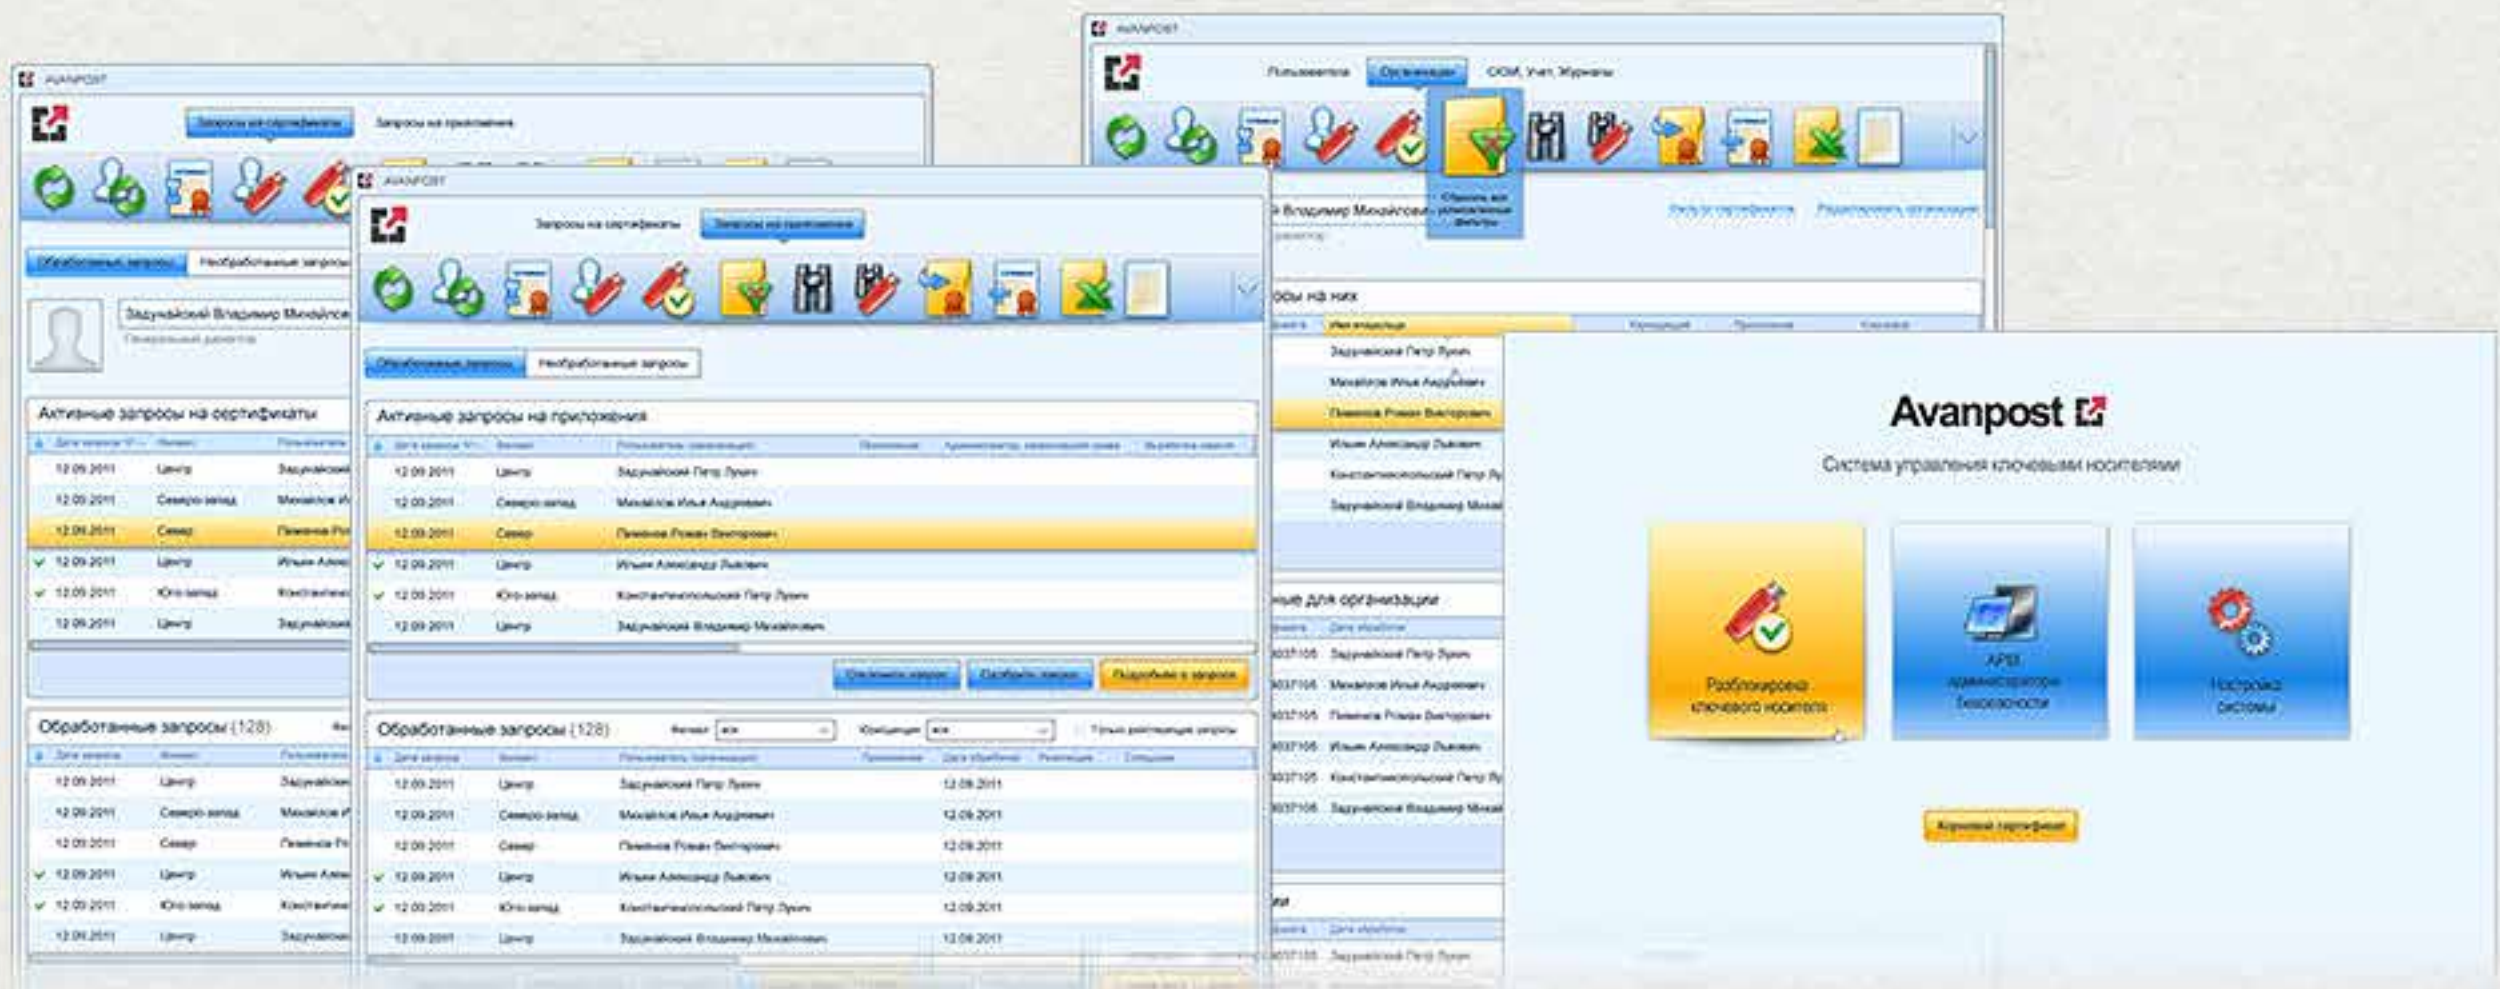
AVANPOST

Запросы на сертификаты
Запросы на приложения

Обработанные запросы
Необработанные запросы

Задунайский Владимир Михайлович
Генеральный директор

Активные запросы на сертификаты

| Дата запроса | Филиал | Пользователь |
|---|---|---|
| 12.09.2011 | Центр | Задунайский |
| 12.09.2011 | Северо-запад | Михайлов И |
| 12.09.2011 | Север | Пименов Р |
| 12.09.2011 | Центр | Ильин Алекс |
| 12.09.2011 | Юго-запад | Константино |
| 12.09.2011 | Центр | Задунайский |

Обработанные запросы (128)

| Дата запроса | Филиал | Пользователь |
|---|---|---|
| 12.09.2011 | Центр | Задунайский |
| 12.09.2011 | Северо-запад | Михайлов И |
| 12.09.2011 | Север | Пименов Р |
| 12.09.2011 | Центр | Ильин Алекс |
| 12.09.2011 | Юго-запад | Константино |
| 12.09.2011 | Центр | Задунайский |

AVANPOST

Запросы на сертификаты
Запросы на приложения

Обработанные запросы
Необработанные запросы

Активные запросы на приложения

| Дата запроса | Филиал | Пользователь, организация | Приложение | Администратор | Подробнее о запросе |
|---|---|---|---|---|---|
| 12.09.2011 | Центр | Задунайский Петр Лукич | | | |
| 12.09.2011 | Северо-запад | Михайлов Илья Андреевич | | | |
| 12.09.2011 | Север | Пименов Роман Викторович | | | |
| 12.09.2011 | Центр | Ильин Александр Львович | | | |
| 12.09.2011 | Юго-запад | Константинопольский Петр Лукич | | | |
| 12.09.2011 | Центр | Задунайский Владимир Михайлович | | | |

Отклонить запрос
Одобрить запрос
Подробнее о запросе

Обработанные запросы (128)
Филиал: все
Юрисдикция: все
Только действующие запросы

| Дата запроса | Филиал | Пользователь, организация | Приложение | Дата обработки | Резолюция | Сотрудник |
|---|---|---|---|---|---|---|
| 12.09.2011 | Центр | Задунайский Петр Лукич | | 12.09.2011 | | |
| 12.09.2011 | Северо-запад | Михайлов Илья Андреевич | | 12.09.2011 | | |
| 12.09.2011 | Север | Пименов Роман Викторович | | 12.09.2011 | | |
| 12.09.2011 | Центр | Ильин Александр Львович | | 12.09.2011 | | |
| 12.09.2011 | Юго-запад | Константинопольский Петр Лукич | | 12.09.2011 | | |
| 12.09.2011 | Центр | Задунайский Владимир Михайлович | | 12.09.2011 | | |

AVANPOST

Пользователи
Организации
СКЗИ, Учет, Журналы

Сбросить все установленные фильтры

Владимир Михайлович
Директор

Запросы на них

Имя владельца
Задунайский Петр Лукич
Михайлов Илья Андреевич
Пименов Роман Викторович
Ильин Александр Львович
Константинопольский Петр Лукич
Задунайский Владимир Михайлович

для организации

Дата обработки
Задунайский Петр Лукич
Михайлов Илья Андреевич
Пименов Роман Викторович
Ильин Александр Львович
Константинопольский Петр Лукич
Задунайский Владимир Михайлович

Дата обработки
Задунайский Петр Лукич

Avanpost

Система управления ключевыми носителями

Разблокировка ключевого носителя

АРМ администратора безопасности

Настройка системы

Корневой сертификат